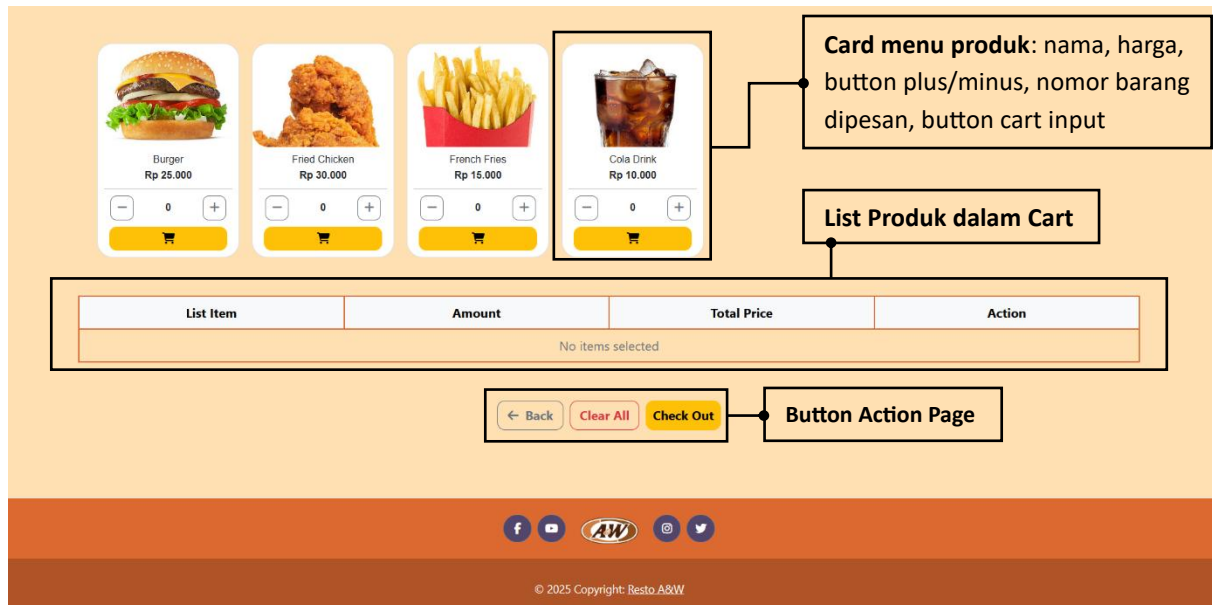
Burger
Rp 25.000
− 0 +

Fried Chicken
Rp 30.000
− 0 +

French Fries
Rp 15.000
− 0 +

Cola Drink
Rp 10.000
− 0 +

**Card menu produk**: nama, harga, button plus/minus, nomor barang dipesan, button cart input

**List Produk dalam Cart**

| List Item | Amount | Total Price | Action |
|---|---|---|---|
| No items selected | | | |

← Back   Clear All   Check Out

**Button Action Page**

A&W

© 2025 Copyright: Resto A&W